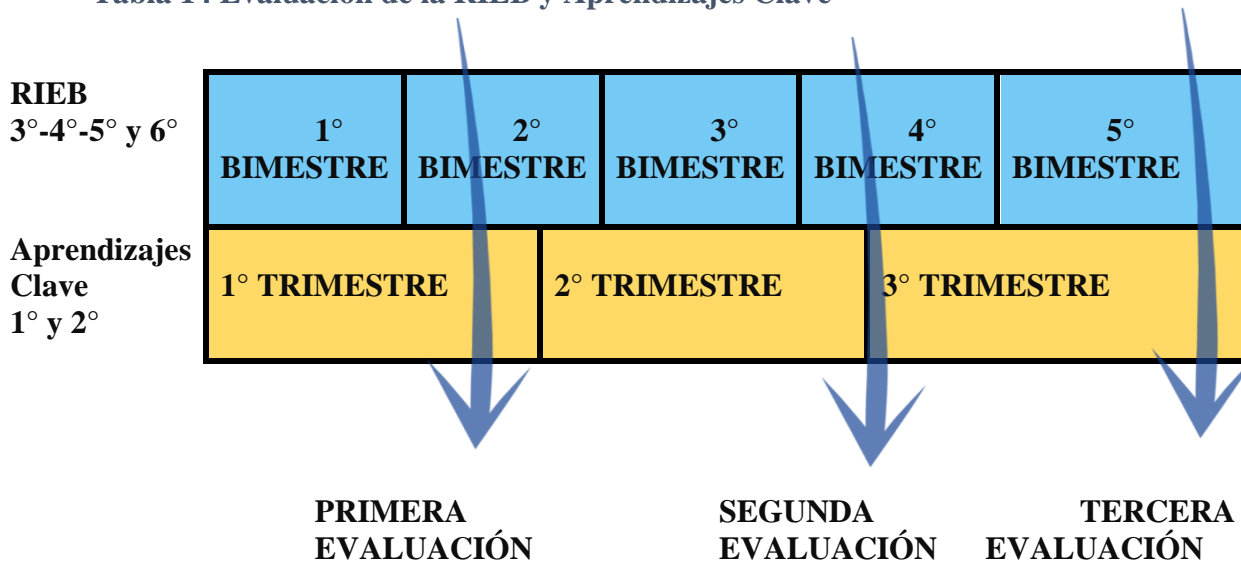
Tabla 1 : Evaluación de la RIEB y Aprendizajes Clave

| RIEB 3°-4°-5° y 6° | 1° BIMESTRE | 2° BIMESTRE | 3° BIMESTRE | 4° BIMESTRE | 5° BIMESTRE |
|---|---|---|---|---|---|
| Aprendizajes Clave 1° y 2° | 1° TRIMESTRE | 2° TRIMESTRE | 3° TRIMESTRE | | |

PRIMERA EVALUACIÓN

SEGUNDA EVALUACIÓN

TERCERA EVALUACIÓN